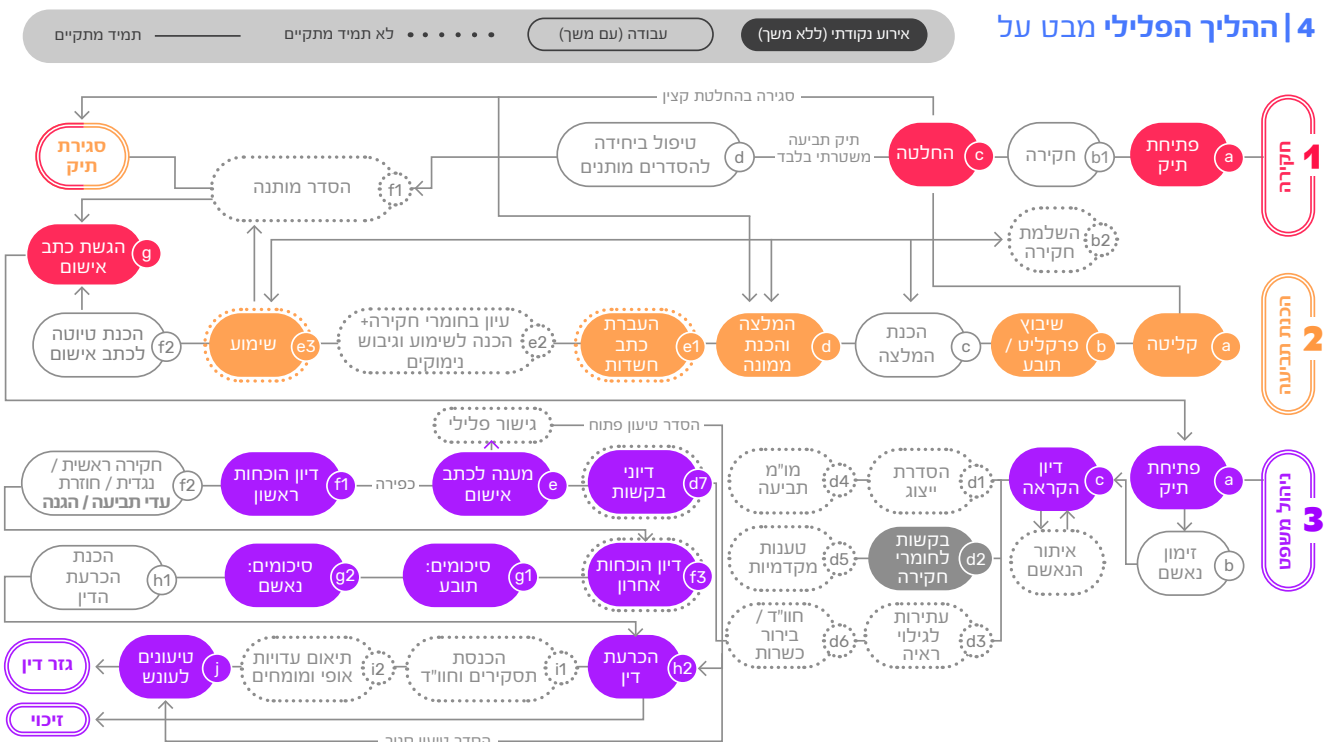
4 | ההליך הפלילי מבט על

אירוע נקודתי (ללא משך)
עבודה (עם משך)
לא תמיד מתקיים
תמיד מתקיים

1 חקירה

a פתיחת תיק
b1 חקירה
c החלטה
תיק תביעה משטרתי בלבד
d טיפול ביחידה להסדרים מותנים
סגירה בהחלטת קצין
סגירת תיק
f1 הסדר מותנה
b2 השלמת חקירה
g הגשת כתב אישום

2 הכנת תביעה

a קליטה
b שיבוץ פרקליט / תובע
c הכנת המלצה
d המלצה והכנת ממונה
e1 העברת כתב חשדות
e2 עיון בחומרי חקירה+ הכנה לשימוע וגיבוש נימוקים
e3 שימוע
f2 הכנת טיוטה לכתב אישום

3 ניהול משפט

a פתיחת תיק
b זימון נאשם
c דיון הקראה
איתור הנאשם
d1 הסדרת ייצוג
d4 מו"מ תביעה
d2 בקשות לחומרי חקירה
d5 טענות מקדמיות
d3 עתירות לגילוי ראיה
d6 חוו"ד / בירור כשרות
הסדר טיעון פתוח
גישור פלילי
d7 דיוני בקשות
e מענה לכתב אישום
כפירה
f1 דיון הוכחות ראשון
f2 חקירה ראשית / נגדית / חוזרת עדי תביעה / הגנה
f3 דיון הוכחות אחרון
g1 סיכומים: תובע
g2 סיכומים: נאשם
h1 הכנת הכרעת הדין
h2 הכרעת דין
i1 הכנסת תסקירים וחוו"ד
i2 תיאום עדויות אופי ומומחים
j טיעונים לעונש
גזר דין
זיכוי
הסדר טיעון סגור